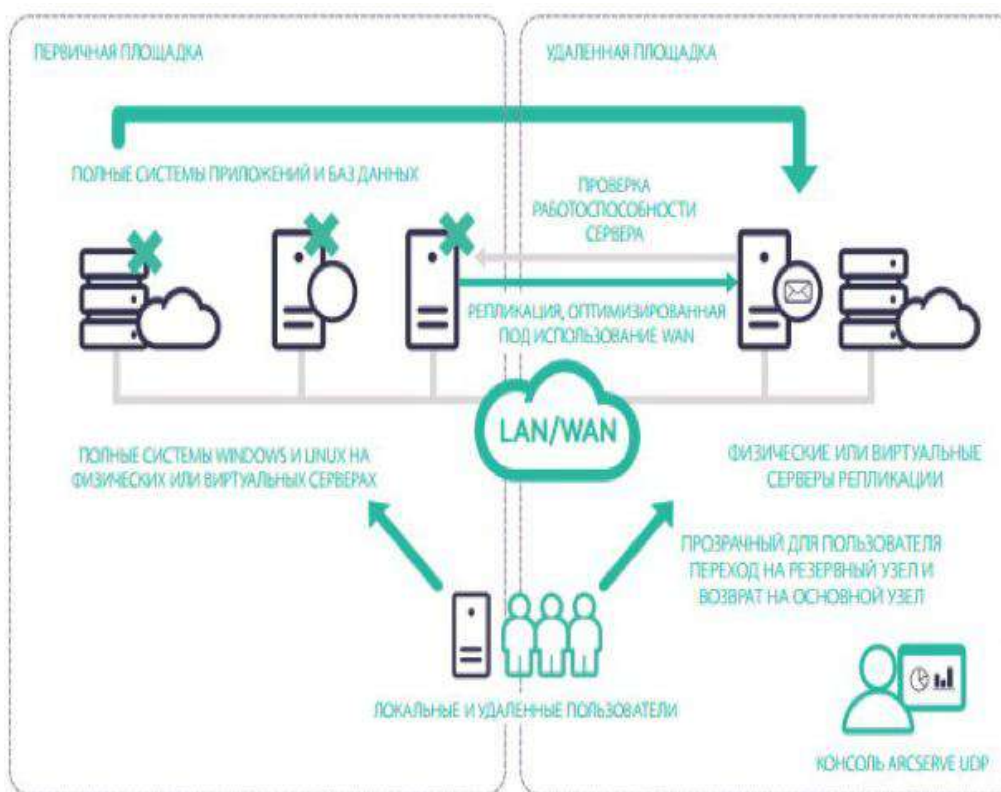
ПЕРВИЧНАЯ ПЛОЩАДКА

УДАЛЕННАЯ ПЛОЩАДКА

ПОЛНЫЕ СИСТЕМЫ ПРИЛОЖЕНИЙ И БАЗ ДАННЫХ

ПРОВЕРКА РАБОТОСПОСОБНОСТИ СЕРВЕРА

РЕПЛИКАЦИЯ, ОПТИМИЗИРОВАННАЯ ПОД ИСПОЛЬЗОВАНИЕ WAN

LAN/WAN

ПОЛНЫЕ СИСТЕМЫ WINDOWS И LINUX НА ФИЗИЧЕСКИХ ИЛИ ВИРТУАЛЬНЫХ СЕРВЕРАХ

ФИЗИЧЕСКИЕ ИЛИ ВИРТУАЛЬНЫЕ СЕРВЕРЫ РЕПЛИКАЦИИ

ПРОЗРАЧНЫЙ ДЛЯ ПОЛЬЗОВАТЕЛЯ ПЕРЕХОД НА РЕЗЕРВНЫЙ УЗЕЛ И ВОЗВРАТ НА ОСНОВНОЙ УЗЕЛ

ЛОКАЛЬНЫЕ И УДАЛЕННЫЕ ПОЛЬЗОВАТЕЛИ

КОНСОЛЬ ARCSERVE UDP